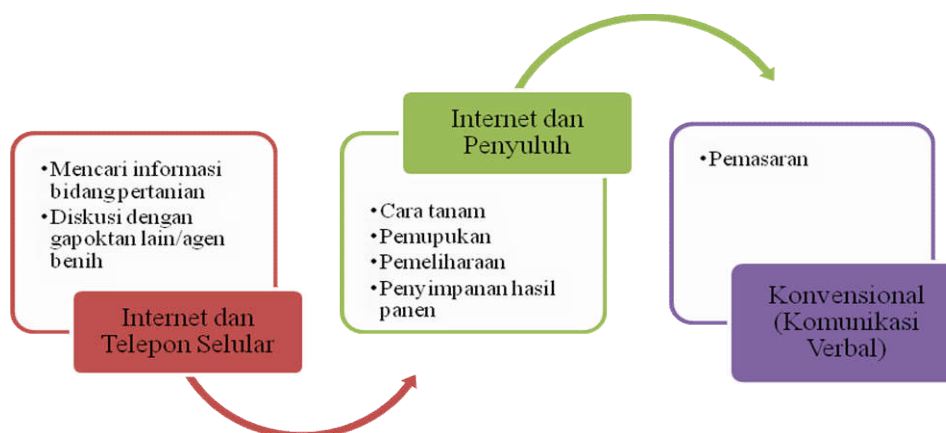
•Mencari informasi bidang pertanian
•Diskusi dengan gapoktan lain/agen benih

Internet dan Telepon Selular

Internet dan Penyuluh

•Cara tanam
•Pemupukan
•Pemeliharaan
•Penyimpanan hasil panen

•Pemasaran

Konvensional (Komunikasi Verbal)